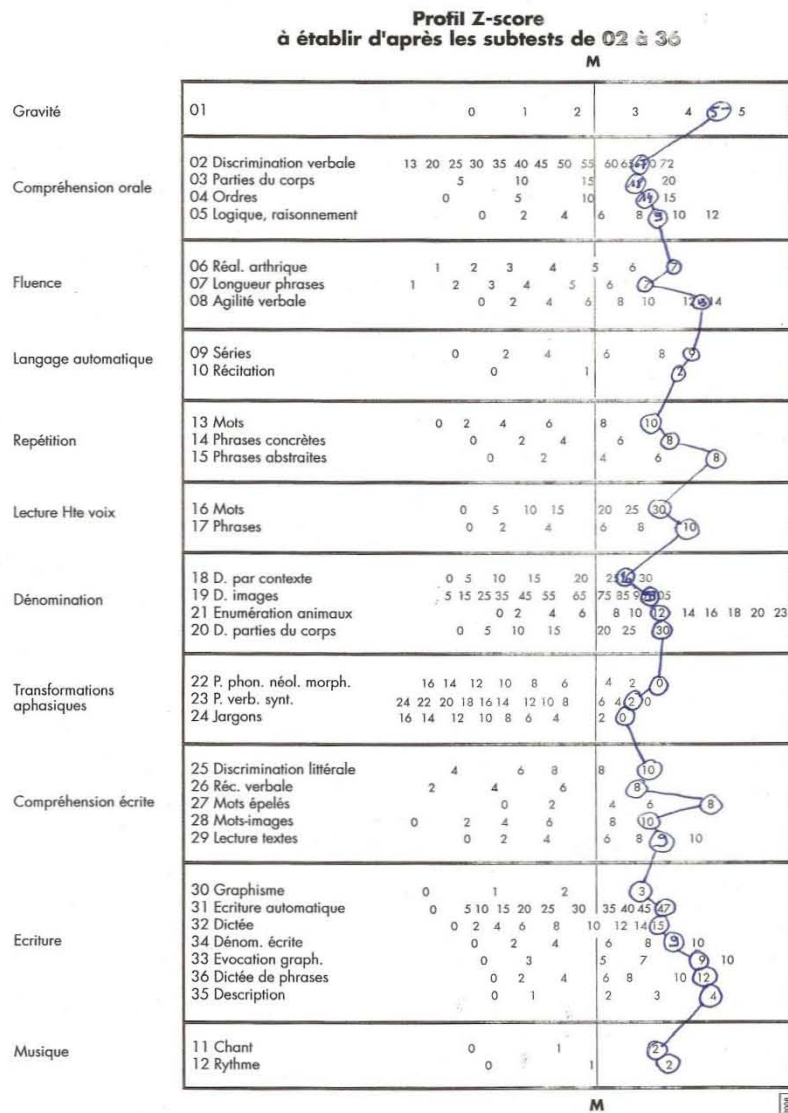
Profil Z-score
à établir d'après les subtests de 02 à 36

M

| | | |
|---|---|---|
| Gravité | 01 | 0 1 2 3 4 5 5 |
| Compréhension orale | 02 Discrimination verbale<br>03 Parties du corps<br>04 Ordres<br>05 Logique, raisonnement | 13 20 25 30 35 40 45 50 55 60 65 70 72<br>5 10 15 18 20<br>0 5 10 14 15<br>0 2 4 6 8 9 10 12 |
| Fluence | 06 Réal. arthrique<br>07 Longueur phrases<br>08 Agilité verbale | 1 2 3 4 5 6 7<br>1 2 3 4 5 6 7<br>0 2 4 6 8 10 12 13 14 |
| Langage automatique | 09 Séries<br>10 Récitation | 0 2 4 6 8 9<br>0 1 2 |
| Repétition | 13 Mots<br>14 Phrases concrètes<br>15 Phrases abstraites | 0 2 4 6 8 10<br>0 2 4 6 8<br>0 2 4 6 8 |
| Lecture Hte voix | 16 Mots<br>17 Phrases | 0 5 10 15 20 25 30<br>0 2 4 6 8 10 |
| Dénomination | 18 D. par contexte<br>19 D. images<br>21 Enumération animaux<br>20 D. parties du corps | 0 5 10 15 20 25 28 30<br>5 15 25 35 45 55 65 75 85 95 100 105<br>0 2 4 6 8 10 12 14 16 18 20 23<br>0 5 10 15 20 25 30 |
| Transformations aphasiques | 22 P. phon. néol. morph.<br>23 P. verb. synt.<br>24 Jargons | 16 14 12 10 8 6 4 2 0<br>24 22 20 18 16 14 12 10 8 6 4 2 0<br>16 14 12 10 8 6 4 2 0 |
| Compréhension écrite | 25 Discrimination littérale<br>26 Réc. verbale<br>27 Mots épelés<br>28 Mots-images<br>29 Lecture textes | 4 6 8 8 10<br>2 4 6 8<br>0 2 4 6 8<br>0 2 4 6 8 10<br>0 2 4 6 8 9 10 |
| Ecriture | 30 Graphisme<br>31 Ecriture automatique<br>32 Dictée<br>34 Dénom. écrite<br>33 Evocation graph.<br>36 Dictée de phrases<br>35 Description | 0 1 2 3<br>0 5 10 15 20 25 30 35 40 45 47<br>0 2 4 6 8 10 12 14 15<br>0 2 4 6 8 9 10<br>0 3 5 7 9 10<br>0 2 4 6 8 10 12<br>0 1 2 3 4 |
| Musique | 11 Chant<br>12 Rythme | 0 1 2<br>0 1 2 |

M